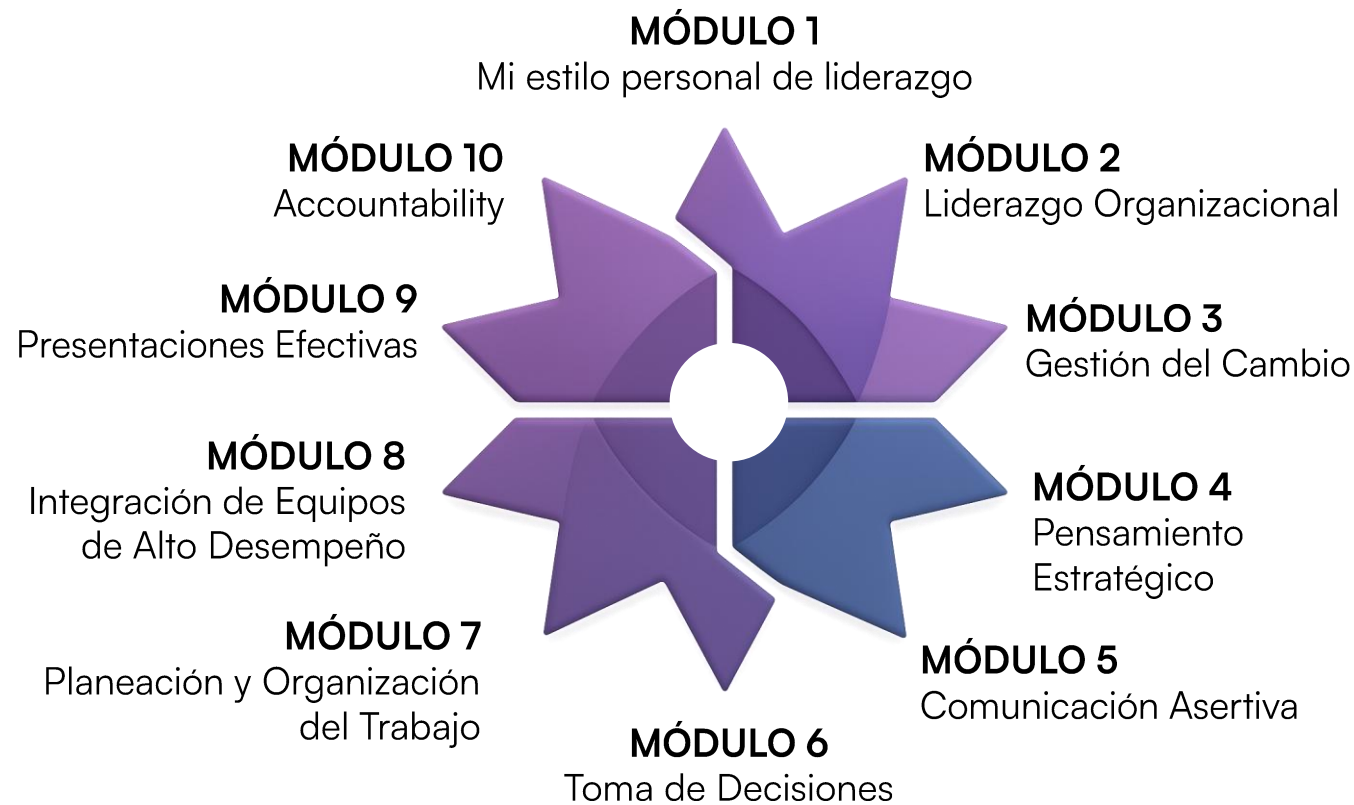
MÓDULO 1
Mi estilo personal de liderazgo

MÓDULO 10
Accountability

MÓDULO 2
Liderazgo Organizacional

MÓDULO 9
Presentaciones Efectivas

MÓDULO 3
Gestión del Cambio

MÓDULO 8
Integración de Equipos de Alto Desempeño

MÓDULO 4
Pensamiento Estratégico

MÓDULO 7
Planeación y Organización del Trabajo

MÓDULO 5
Comunicación Asertiva

MÓDULO 6
Toma de Decisiones